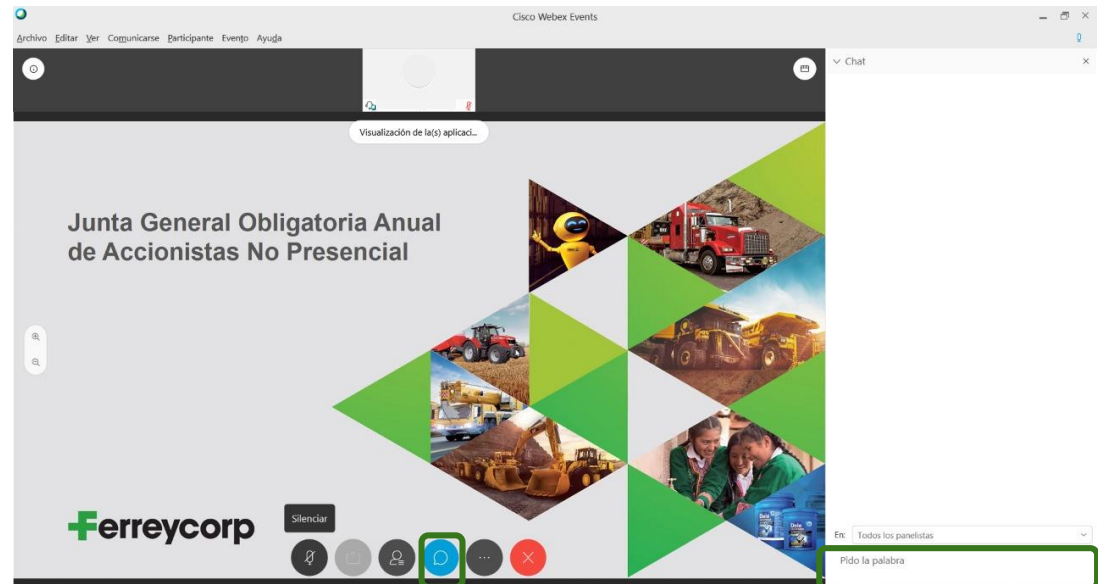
Cisco Webex Events

Archivo Editar Ver Comunicarse Participante Evento Ayuda

Visualización de la(s) aplicaci...

Chat

Junta General Obligatoria Anual de Accionistas No Presencial

Ferreycorp

Silenciar

En: Todos los panelistas

Pido la palabra